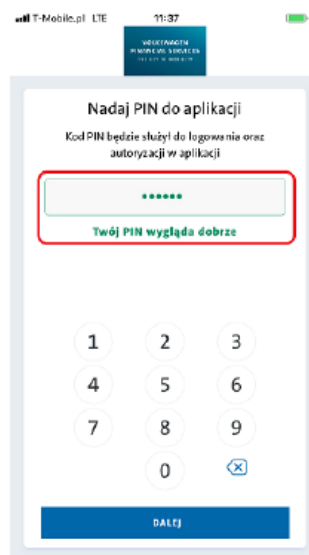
T-Mobile.pl LTE 11:37

VOLKSWAGEN FINANCIAL SERVICES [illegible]

Nadaj PIN do aplikacji

Kod PIN będzie służył do logowania oraz autoryzacji w aplikacji

••••••

Twój PIN wygląda dobrze

1 2 3
4 5 6
7 8 9
0

DALEJ